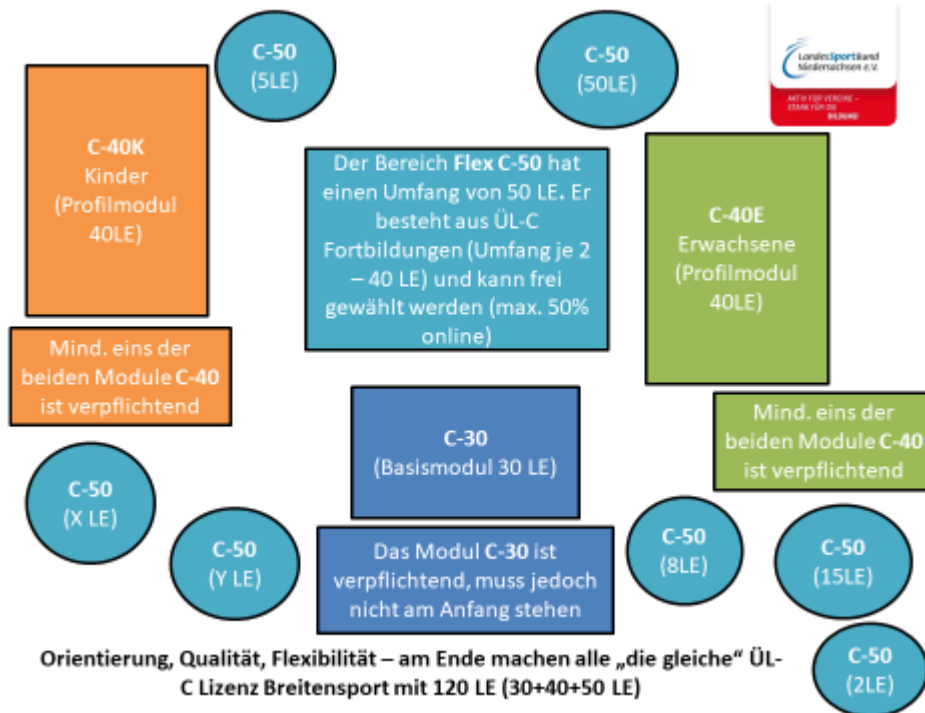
C-50
(5LE)

C-50
(50LE)

LandesSportBund Niedersachsen e.V.
AKTIV FÜR VEREINE – STARK FÜR DIE BILDUNG

C-40K
Kinder
(Profilmodul 40LE)

Der Bereich Flex C-50 hat einen Umfang von 50 LE. Er besteht aus ÜL-C Fortbildungen (Umfang je 2 – 40 LE) und kann frei gewählt werden (max. 50% online)

C-40E
Erwachsene
(Profilmodul 40LE)

Mind. eins der beiden Module C-40 ist verpflichtend

C-30
(Basismodul 30 LE)

Mind. eins der beiden Module C-40 ist verpflichtend

C-50
(X LE)

C-50
(Y LE)

Das Modul C-30 ist verpflichtend, muss jedoch nicht am Anfang stehen

C-50
(8LE)

C-50
(15LE)

Orientierung, Qualität, Flexibilität – am Ende machen alle „die gleiche" ÜL-C Lizenz Breitensport mit 120 LE (30+40+50 LE)

C-50
(2LE)